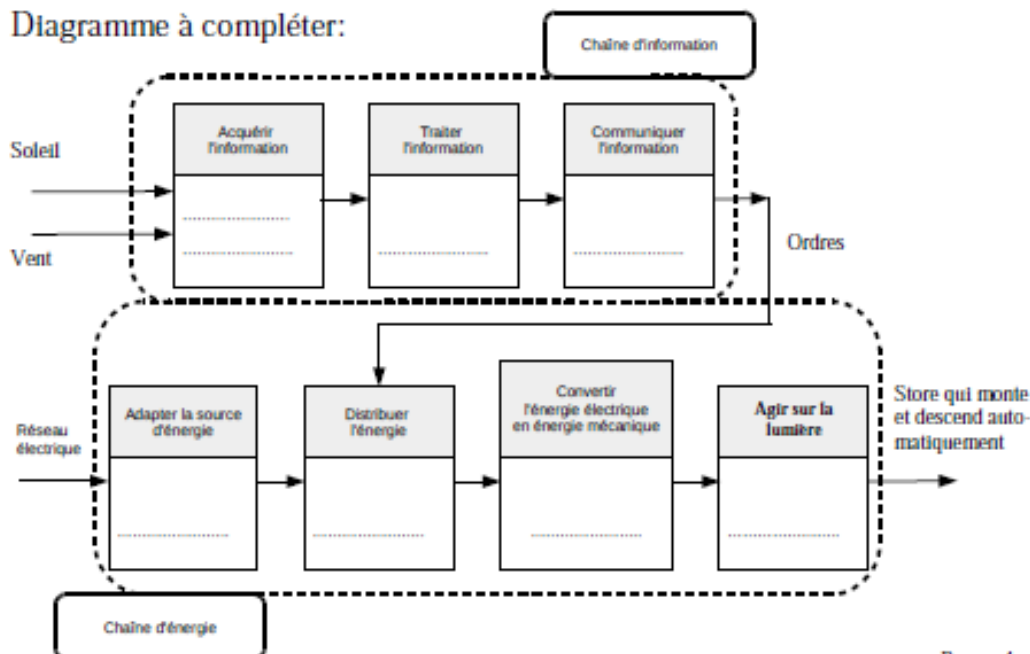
Diagramme à compléter:

Chaîne d'information

Soleil

Vent

Acquérir l'information

..................

..................

Traiter l'information

..................

Communiquer l'information

..................

Ordres

Réseau électrique

Adapter la source d'énergie

..................

Distribuer l'énergie

..................

Convertir l'énergie électrique en énergie mécanique

..................

Agir sur la lumière

..................

Store qui monte et descend automatiquement

Chaîne d'énergie